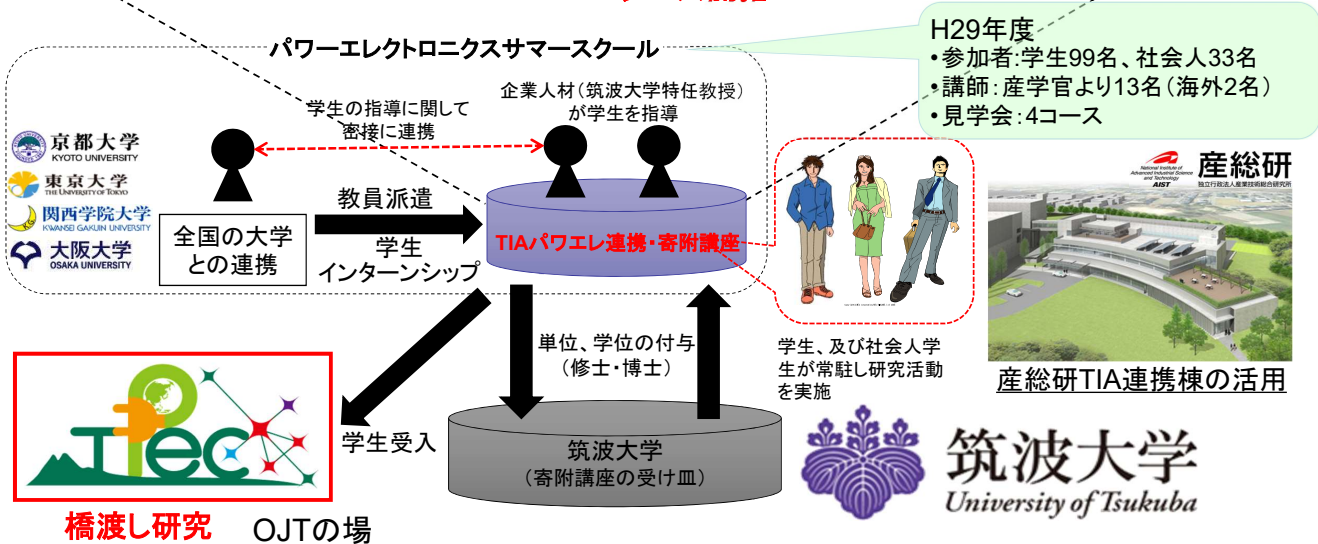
H29年度
•参加者:学生99名、社会人33名
•講師:産学官より13名(海外2名)
•見学会:4コース

パワーエレクトロニクスサマースクール

学生の指導に関して密接に連携

企業人材(筑波大学特任教授)が学生を指導

京都大学
KYOTO UNIVERSITY
東京大学
THE UNIVERSITY OF TOKYO
関西学院大学
KWANSEI GAKUIN UNIVERSITY
大阪大学
OSAKA UNIVERSITY

教員派遣

全国の大学との連携

学生
インターンシップ

TIAパワエレ連携・寄附講座

産総研
AIST

産総研TIA連携棟の活用

単位、学位の付与
(修士・博士)

学生、及び社会人学生が常駐し研究活動を実施

学生受入

筑波大学
(寄附講座の受け皿)

筑波大学
University of Tsukuba

TPEC

橋渡し研究

OJTの場